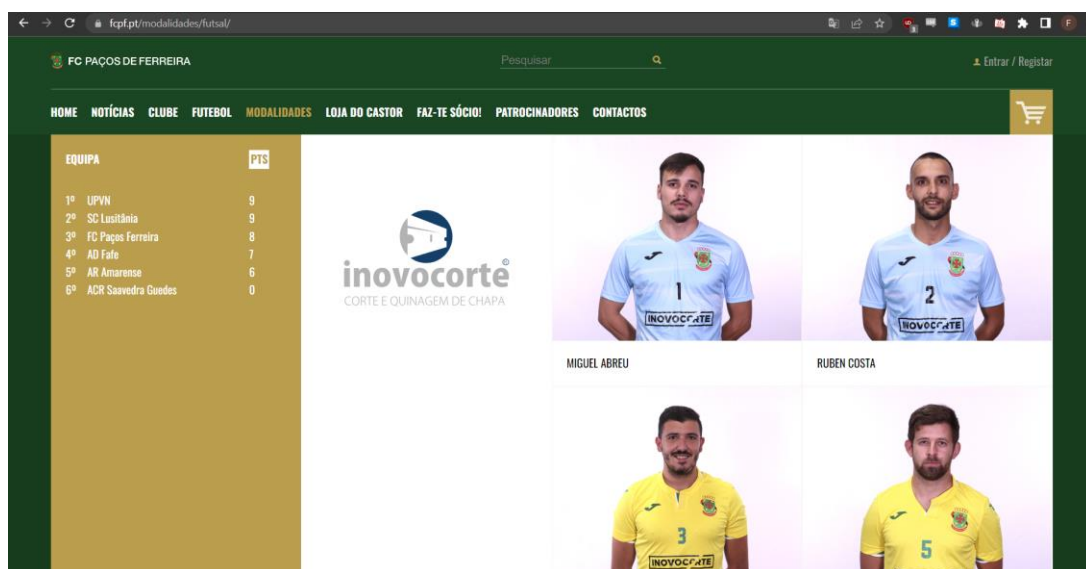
fcpf.pt/modalidades/futsal/

FC PAÇOS DE FERREIRA

Pesquisar

Entrar / Registar

HOME NOTÍCIAS CLUBE FUTEBOL MODALIDADES LOJA DO CASTOR FAZ-TE SÓCIO! PATROCINADORES CONTACTOS

| EQUIPA | PTS |
|---|---|
| 1º UPVN | 9 |
| 2º SC Lusitânia | 9 |
| 3º FC Paços Ferreira | 8 |
| 4º AD Fafe | 7 |
| 5º AR Amarense | 6 |
| 6º ACR Saavedra Guedes | 0 |

inovocorte
CORTE E QUINAGEM DE CHAPA

1
INOVOCORTE
MIGUEL ABREU

2
INOVOCORTE
RUBEN COSTA

3
INOVOCORTE

5